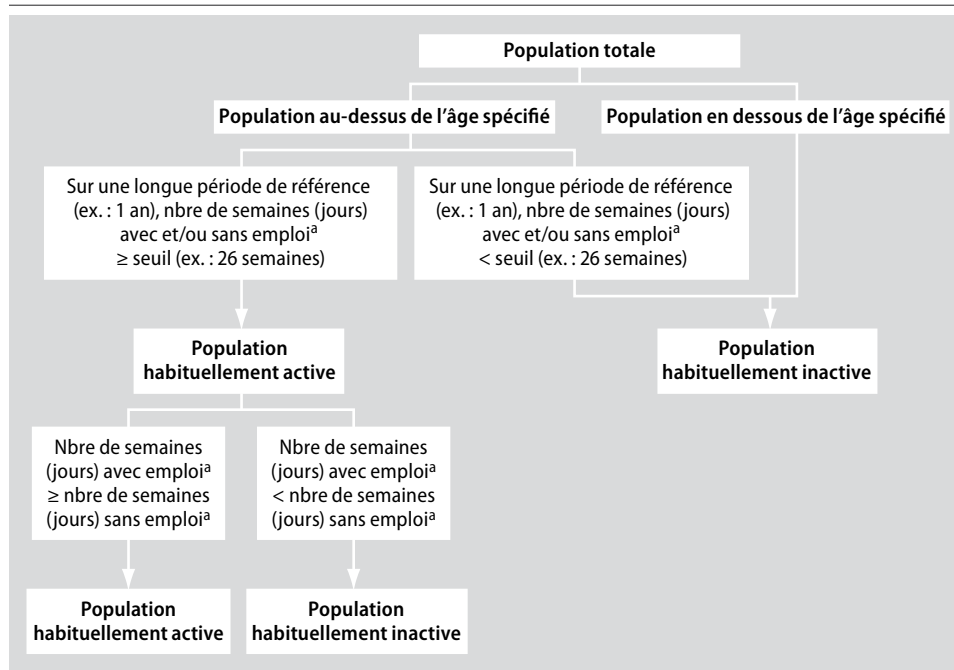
Population totale

Population au-dessus de l'âge spécifié

Population en dessous de l'âge spécifié

Sur une longue période de référence (ex. : 1 an), nbre de semaines (jours) avec et/ou sans emploi$^{a}$ ≥ seuil (ex. : 26 semaines)

Sur une longue période de référence (ex. : 1 an), nbre de semaines (jours) avec et/ou sans emploi$^{a}$ < seuil (ex. : 26 semaines)

Population habituellement active

Population habituellement inactive

Nbre de semaines (jours) avec emploi$^{a}$ ≥ nbre de semaines (jours) sans emploi$^{a}$

Nbre de semaines (jours) avec emploi$^{a}$ < nbre de semaines (jours) sans emploi$^{a}$

Population habituellement active

Population habituellement inactive